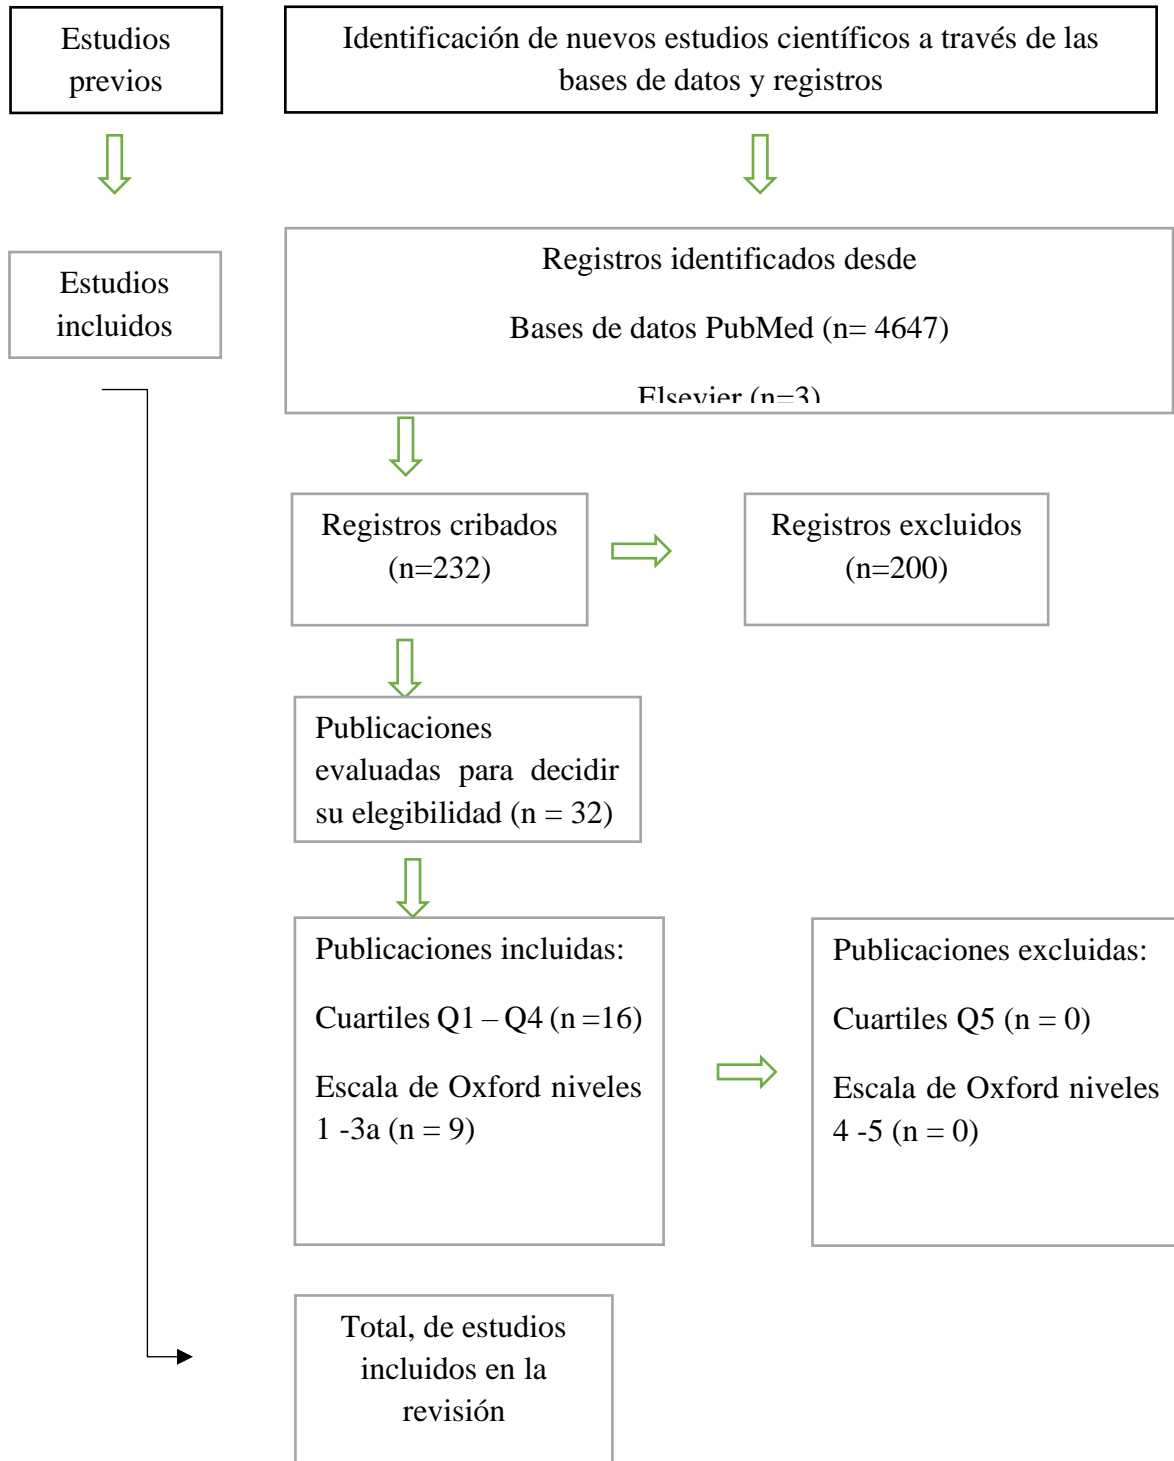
Estudios previos

Identificación de nuevos estudios científicos a través de las bases de datos y registros

Estudios incluidos

Registros identificados desde

Bases de datos PubMed (n= 4647)

Elsevier (n=3)

Registros cribados (n=232)

Registros excluidos (n=200)

Publicaciones evaluadas para decidir su elegibilidad (n = 32)

Publicaciones incluidas:

Cuartiles Q1 – Q4 (n =16)

Escala de Oxford niveles 1 -3a (n = 9)

Publicaciones excluidas:

Cuartiles Q5 (n = 0)

Escala de Oxford niveles 4 -5 (n = 0)

Total, de estudios incluidos en la revisión